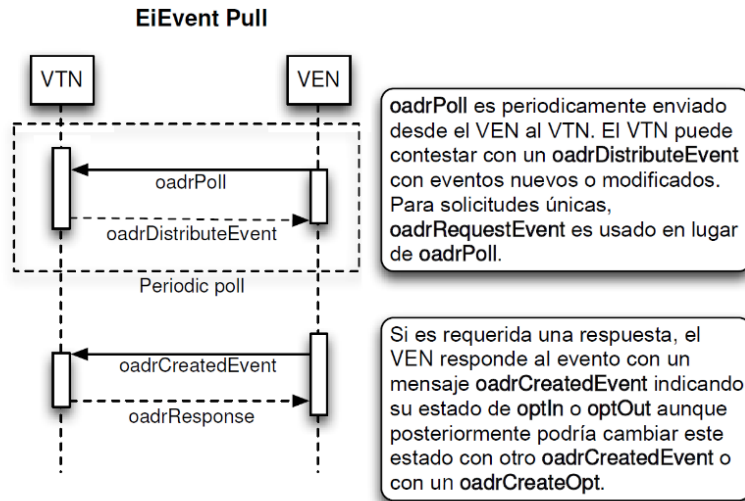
EiEvent Pull

VTN

VEN

oadrPoll

oadrDistributeEvent

Periodic poll

oadrCreatedEvent

oadrResponse

oadrPoll es periodicamente enviado desde el VEN al VTN. El VTN puede contestar con un oadrDistributeEvent con eventos nuevos o modificados. Para solicitudes únicas, oadrRequestEvent es usado en lugar de oadrPoll.

Si es requerida una respuesta, el VEN responde al evento con un mensaje oadrCreatedEvent indicando su estado de optIn o optOut aunque posteriormente podría cambiar este estado con otro oadrCreatedEvent o con un oadrCreateOpt.